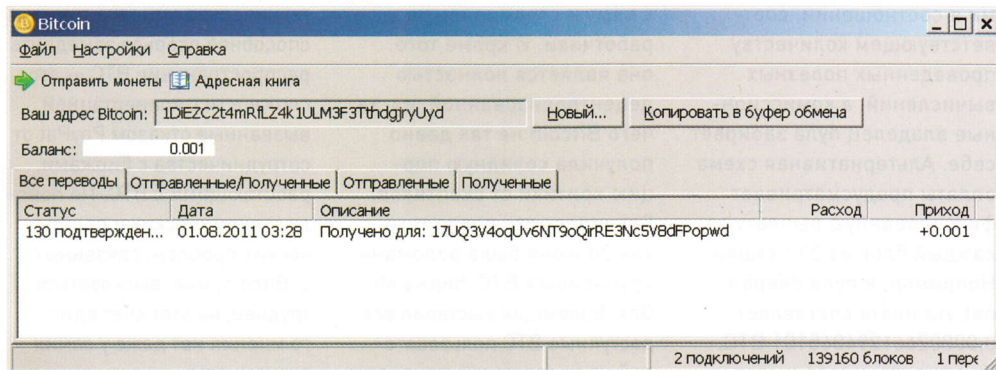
Bitcoin

Файл Настройки Справка

Отправить монеты Адресная книга

Ваш адрес Bitcoin: 1DiEZC2t4mRfLZ4k1ULM3F3TthdgjryUyd Новый... Копировать в буфер обмена

Баланс: 0.001

Все переводы | Отправленные/Полученные | Отправленные | Полученные

| Статус | Дата | Описание | Расход | Приход |
|---|---|---|---|---|
| 130 подтвержден... | 01.08.2011 03:28 | Получено для: 17UQ3V4oqUv6NT9oQirRE3Nc5V8dFPopwd | | +0.001 |

2 подключений 139160 блоков 1 пере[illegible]